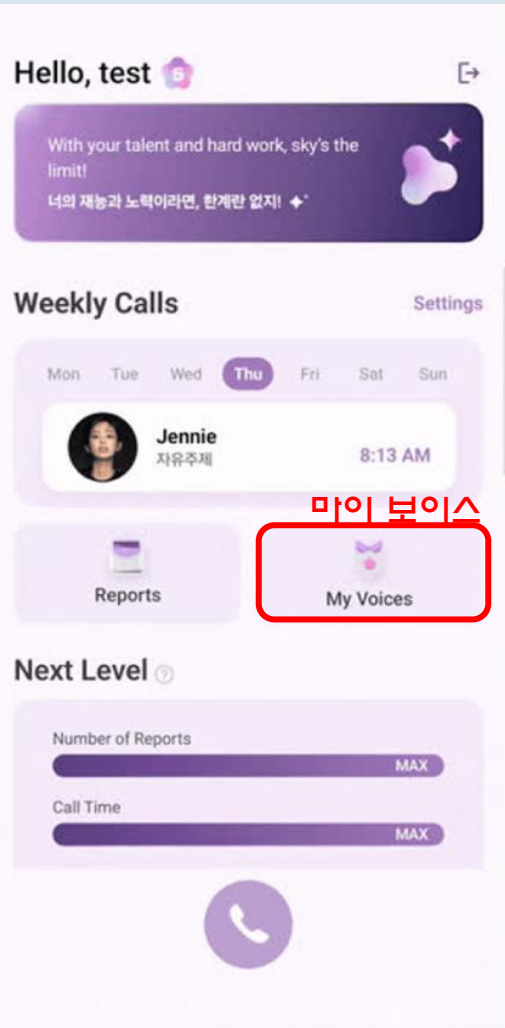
Hello, test 5

With your talent and hard work, sky's the limit!
너의 재능과 노력이라면, 한계란 없지!

Weekly Calls
Settings

Mon Tue Wed Thu Fri Sat Sun

Jennie
자유주제
8:13 AM

마이 보이스

Reports
My Voices

Next Level

Number of Reports
MAX
Call Time
MAX